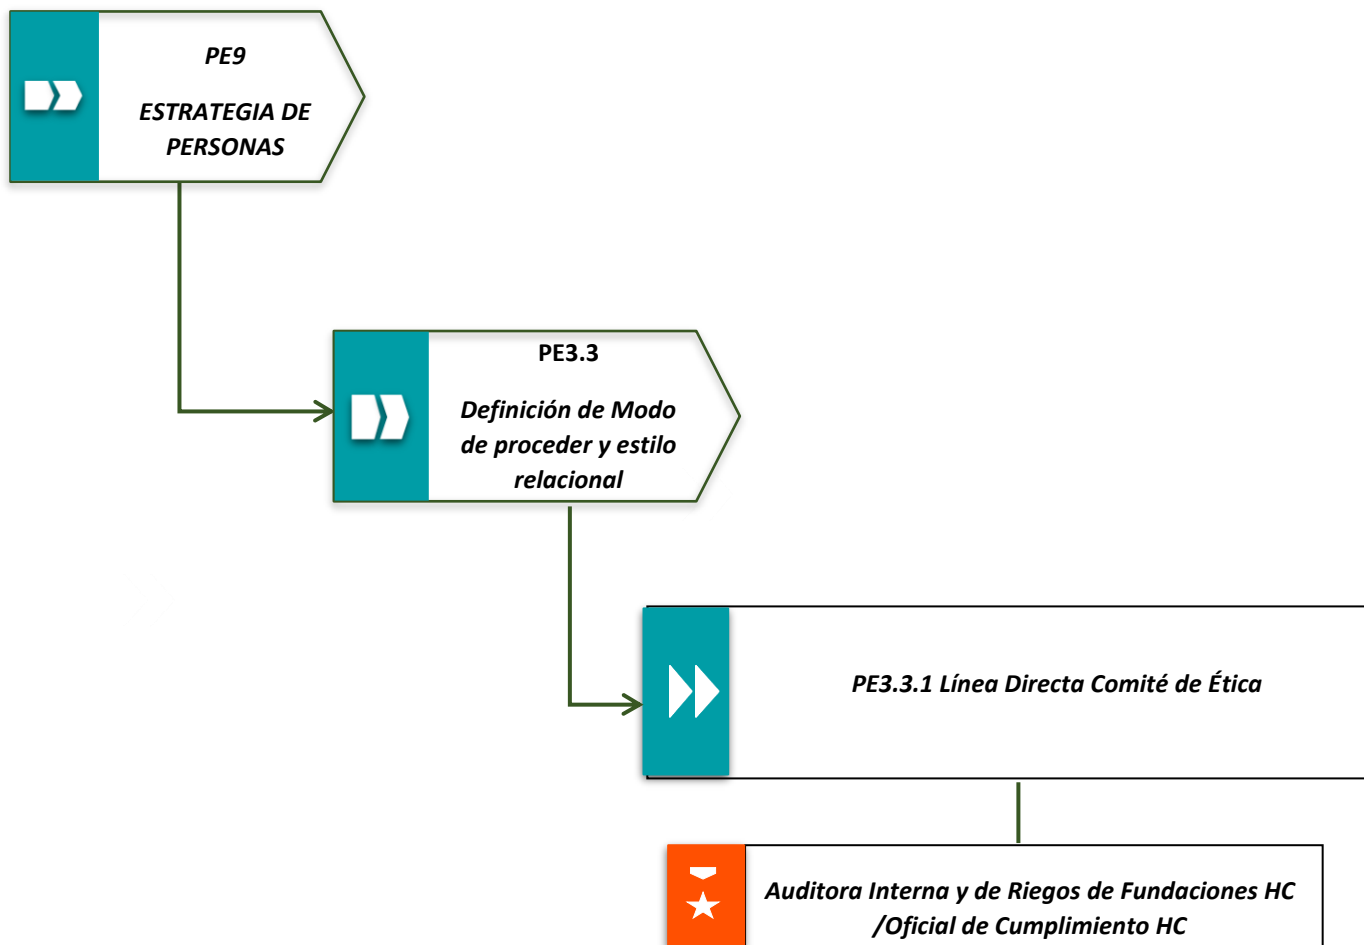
PE9

ESTRATEGIA DE PERSONAS

PE3.3

Definición de Modo de proceder y estilo relacional

PE3.3.1 Línea Directa Comité de Ética

Auditora Interna y de Riegos de Fundaciones HC /Oficial de Cumplimiento HC